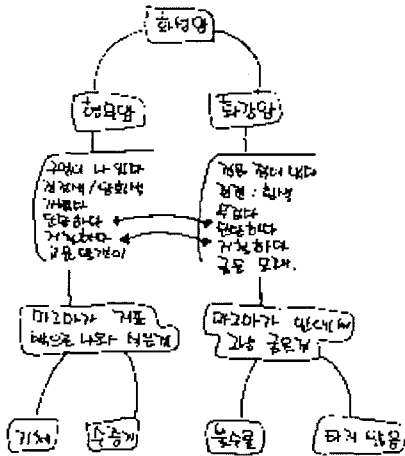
화성암

화산암

심성암

구멍이 나 있다
검은색 / 회색
가볍다
단단하다
거칠하다
크기 작은

검은 점이 있다
회색 / 흰색
무겁다
단단하다
거칠하다
알갱이 크다

마그마가 지표 밖으로 나와 식은 것

마그마가 땅속에서 그냥 굳은 것

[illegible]

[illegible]

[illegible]

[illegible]